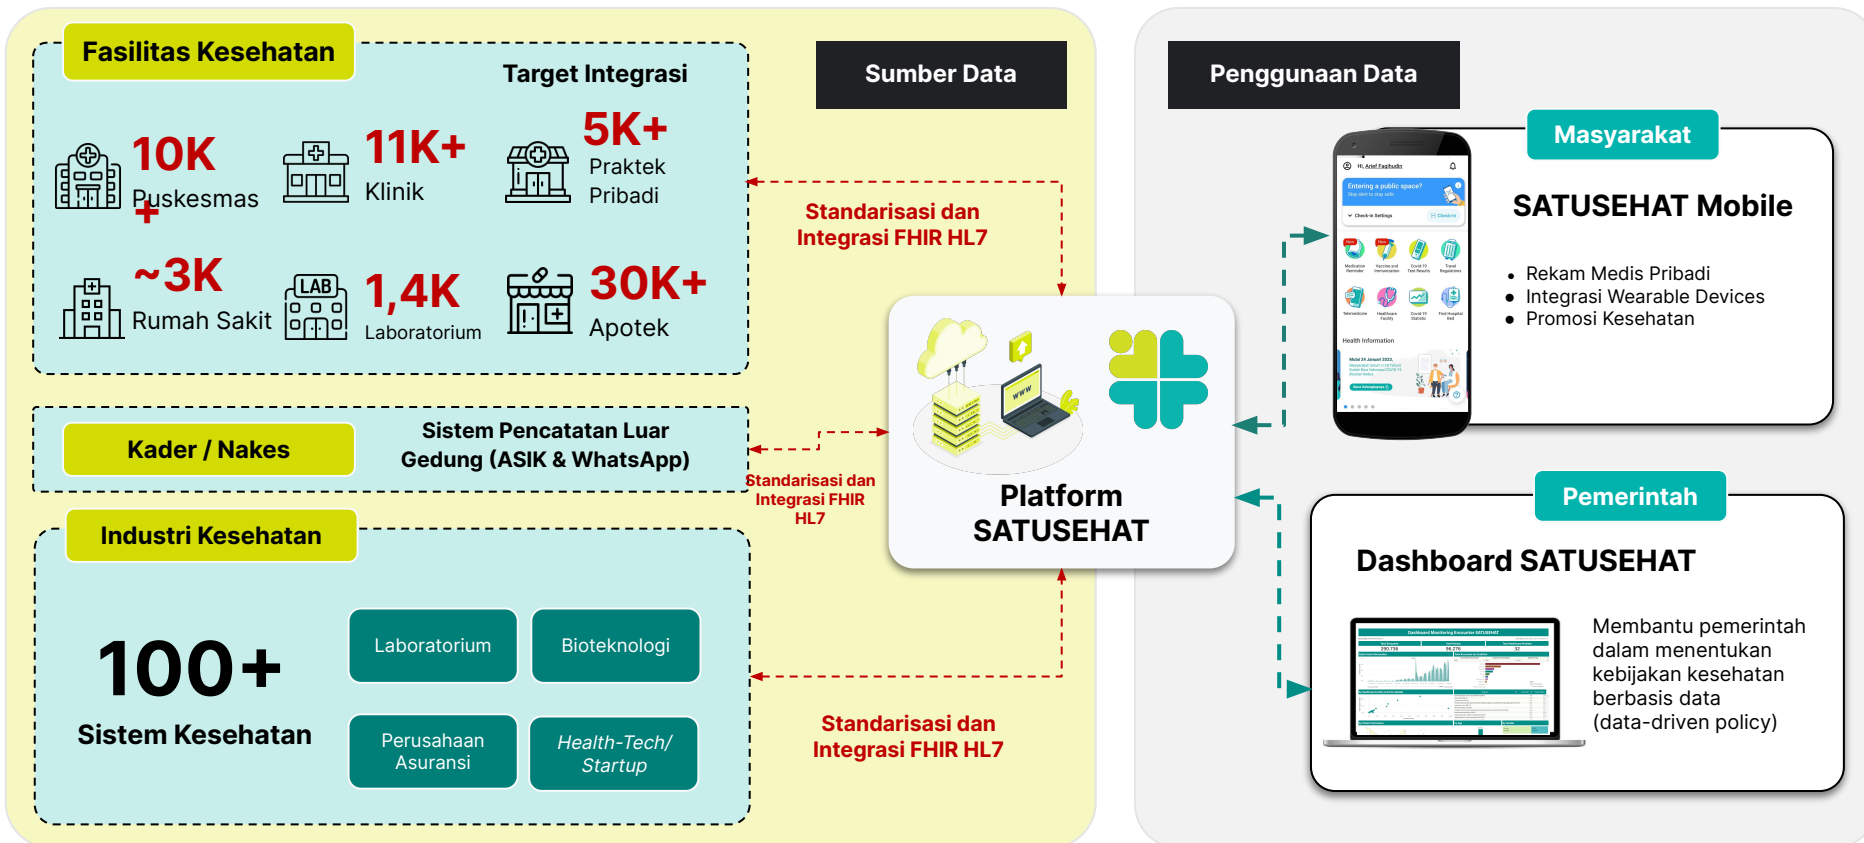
Fasilitas Kesehatan

Target Integrasi

10K Puskesmas

11K+ Klinik

5K+ Praktek Pribadi

~3K Rumah Sakit

LAB

1,4K Laboratorium

30K+ Apotek

Sumber Data

Penggunaan Data

Standarisasi dan Integrasi FHIR HL7

Kader / Nakes

Sistem Pencatatan Luar Gedung (ASIK & WhatsApp)

Standarisasi dan Integrasi FHIR HL7

Industri Kesehatan

100+

Sistem Kesehatan

Laboratorium

Bioteknologi

Perusahaan Asuransi

Health-Tech/ Startup

Standarisasi dan Integrasi FHIR HL7

www

Platform SATUSEHAT

Masyarakat

SATUSEHAT Mobile

• Rekam Medis Pribadi
• Integrasi Wearable Devices
• Promosi Kesehatan

Pemerintah

Dashboard SATUSEHAT

Membantu pemerintah dalam menentukan kebijakan kesehatan berbasis data (data-driven policy)